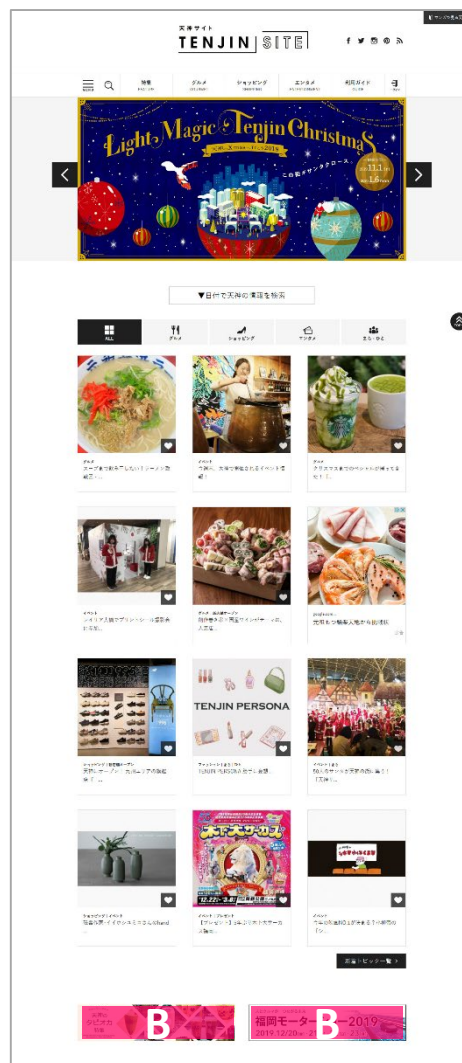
天神サイト
TENJIN SITE

検索
グルメ
ショッピング
エンタメ
利用ガイド

Light Magic Tenjin Christmas
この街がサンタクロース。
11.1
1.6

▼日付で天神の情報を検索

ALL
グルメ
ショッピング
エンタメ
まち・ひと

TENJIN PERSONA

木下大サーカス

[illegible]

B
福岡モーター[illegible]2019
B